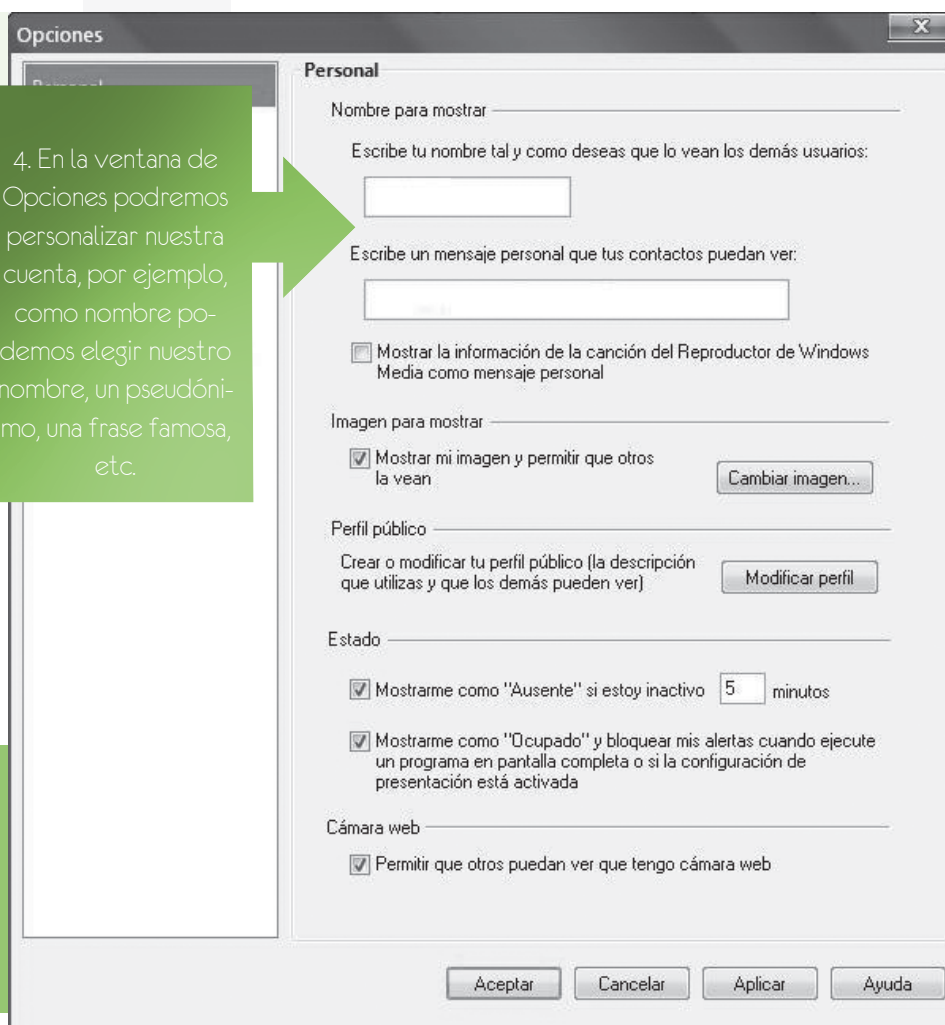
Opciones

Personal

4. En la ventana de Opciones podremos personalizar nuestra cuenta, por ejemplo, como nombre podemos elegir nuestro nombre, un pseudónimo, una frase famosa, etc.

Personal

Nombre para mostrar

Escribe tu nombre tal y como deseas que lo vean los demás usuarios:

Escribe un mensaje personal que tus contactos puedan ver:

Mostrar la información de la canción del Reproductor de Windows Media como mensaje personal

Imagen para mostrar

Mostrar mi imagen y permitir que otros la vean

Cambiar imagen...

Perfil público

Crear o modificar tu perfil público (la descripción que utilizas y que los demás pueden ver)

Modificar perfil

Estado

Mostrarme como "Ausente" si estoy inactivo 5 minutos

Mostrarme como "Ocupado" y bloquear mis alertas cuando ejecute un programa en pantalla completa o si la configuración de presentación está activada

Cámara web

Permitir que otros puedan ver que tengo cámara web

Aceptar Cancelar Aplicar Ayuda